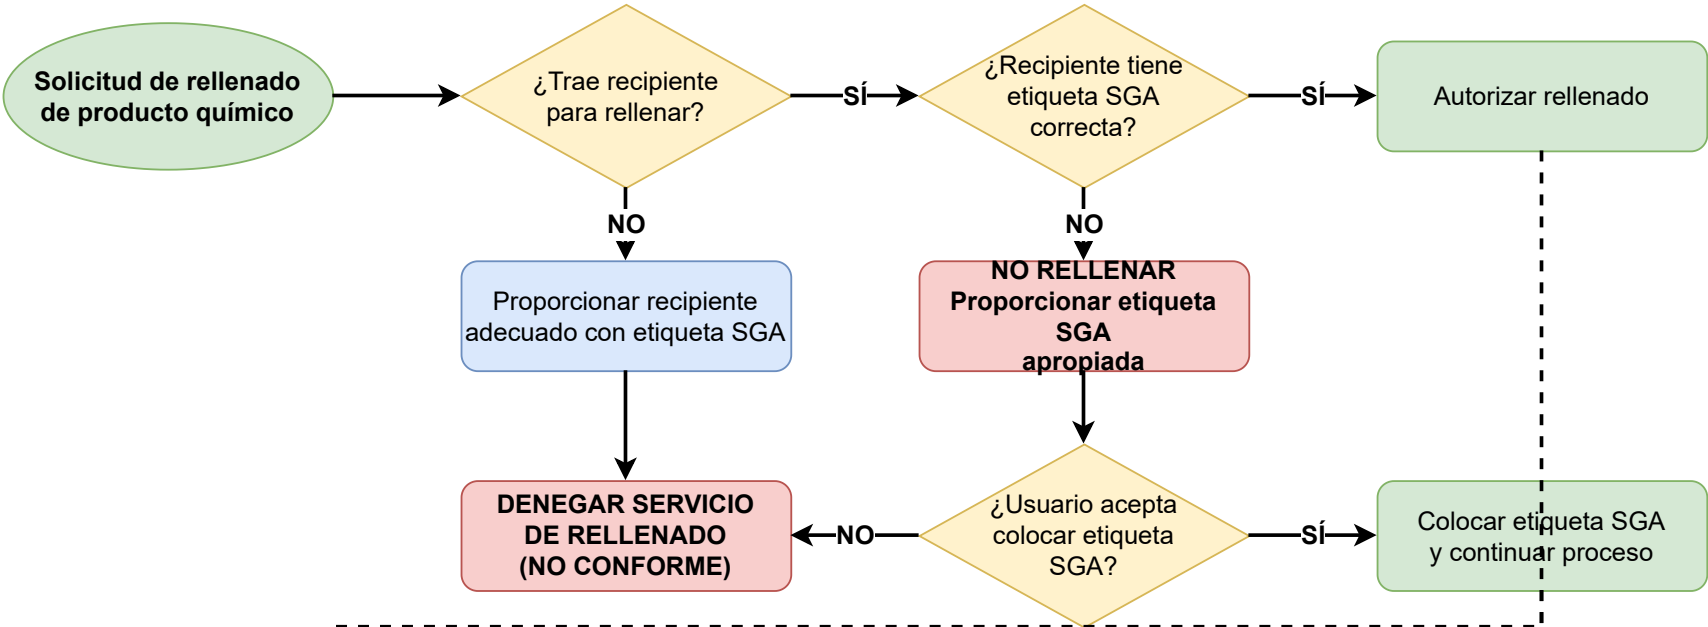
Solicitud de rellenado de producto químico

¿Trae recipiente para rellenar?

SÍ

¿Recipiente tiene etiqueta SGA correcta?

SÍ

Autorizar rellenado

NO

NO

Proporcionar recipiente adecuado con etiqueta SGA

NO RELLENAR
Proporcionar etiqueta SGA apropiada

DENEGAR SERVICIO DE RELLENADO (NO CONFORME)

NO

¿Usuario acepta colocar etiqueta SGA?

SÍ

Colocar etiqueta SGA y continuar proceso